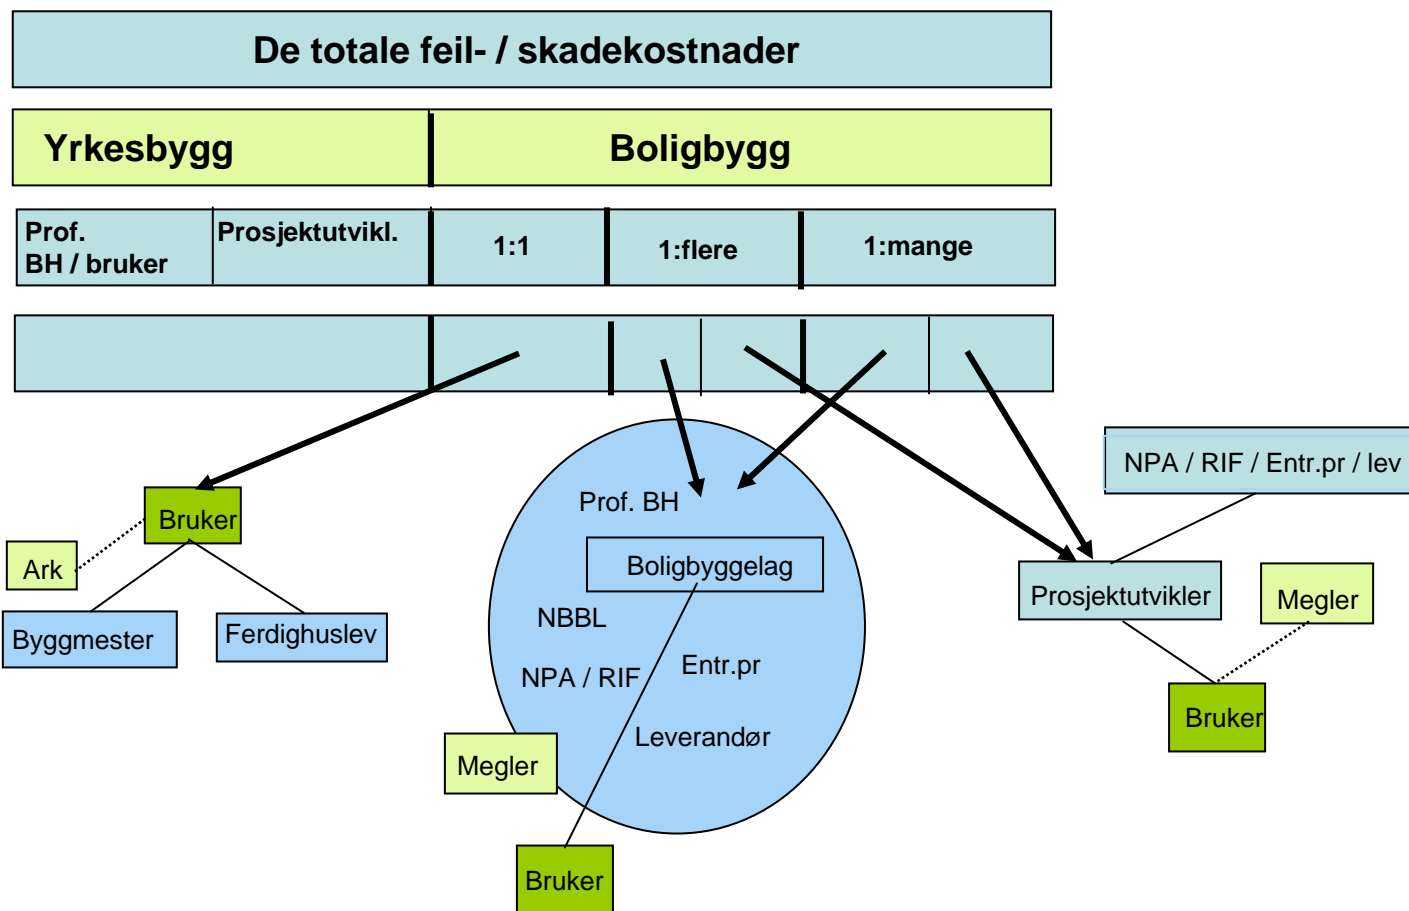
De totale feil- / skadekostnader

| Yrkesbygg | | Boligbygg | | |
|---|---|---|---|---|
| Prof. BH / bruker | Prosjektutvikl. | 1:1 | 1:flere | 1:mange |

Bruker

Ark

Byggmester

Ferdighuslev

Prof. BH

Boligbyggelag

NBBL

NPA / RIF

Entr.pr

Leverandør

Megler

Bruker

NPA / RIF / Entr.pr / lev

Prosjektutvikler

Megler

Bruker